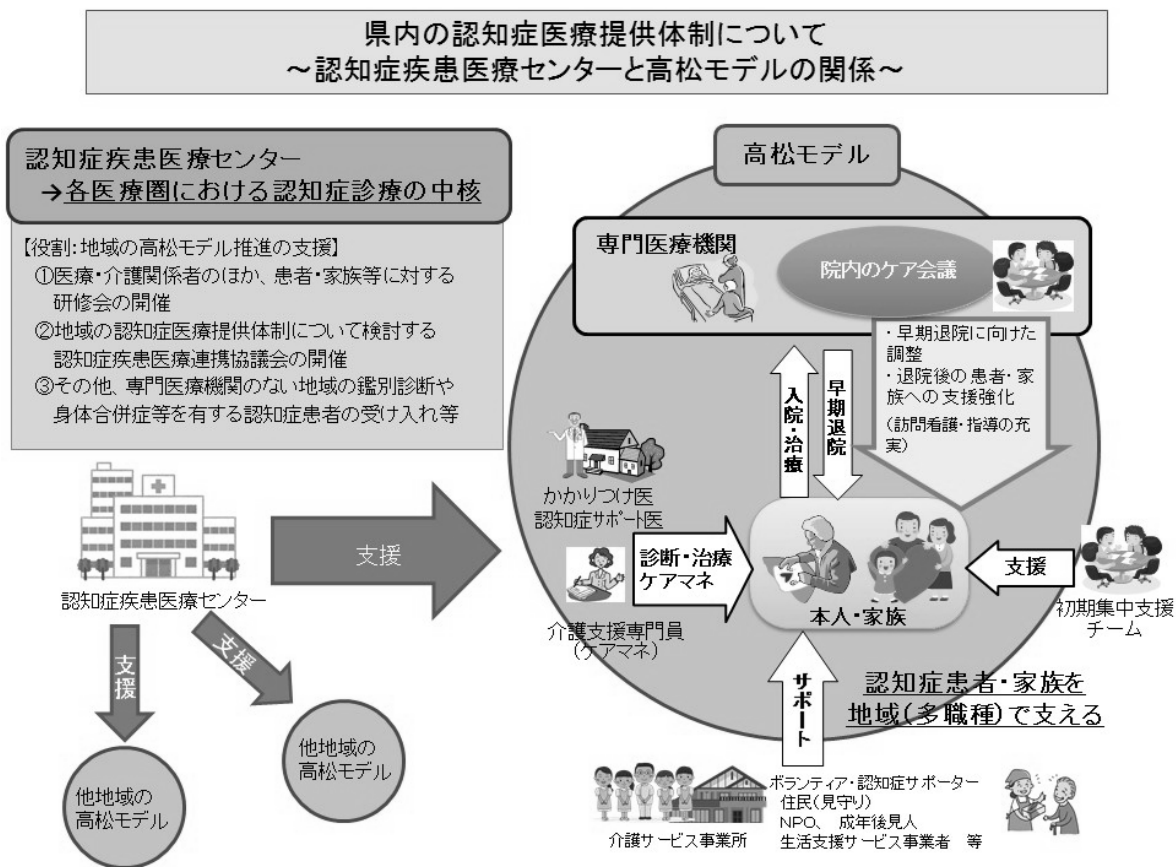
県内の認知症医療提供体制について
～認知症疾患医療センターと高松モデルの関係～

認知症疾患医療センター
→各医療圏における認知症診療の中核

【役割:地域の高松モデル推進の支援】
①医療・介護関係者のほか、患者・家族等に対する研修会の開催
②地域の認知症医療提供体制について検討する認知症疾患医療連携協議会の開催
③その他、専門医療機関のない地域の鑑別診断や身体合併症等を有する認知症患者の受け入れ等

認知症疾患医療センター

支援

支援

支援

他地域の高松モデル

他地域の高松モデル

高松モデル

専門医療機関

院内のケア会議

・早期退院に向けた調整
・退院後の患者・家族への支援強化
(訪問看護・指導の充実)

入院・治療

早期退院

かかりつけ医
認知症サポート医

診断・治療
ケアマネ

介護支援専門員
(ケアマネ)

本人・家族

支援

初期集中支援チーム

サポート

認知症患者・家族を
地域(多職種)で支える

介護サービス事業所

ボランティア・認知症サポーター
住民(見守り)
NPO、 成年後見人
生活支援サービス事業者 等